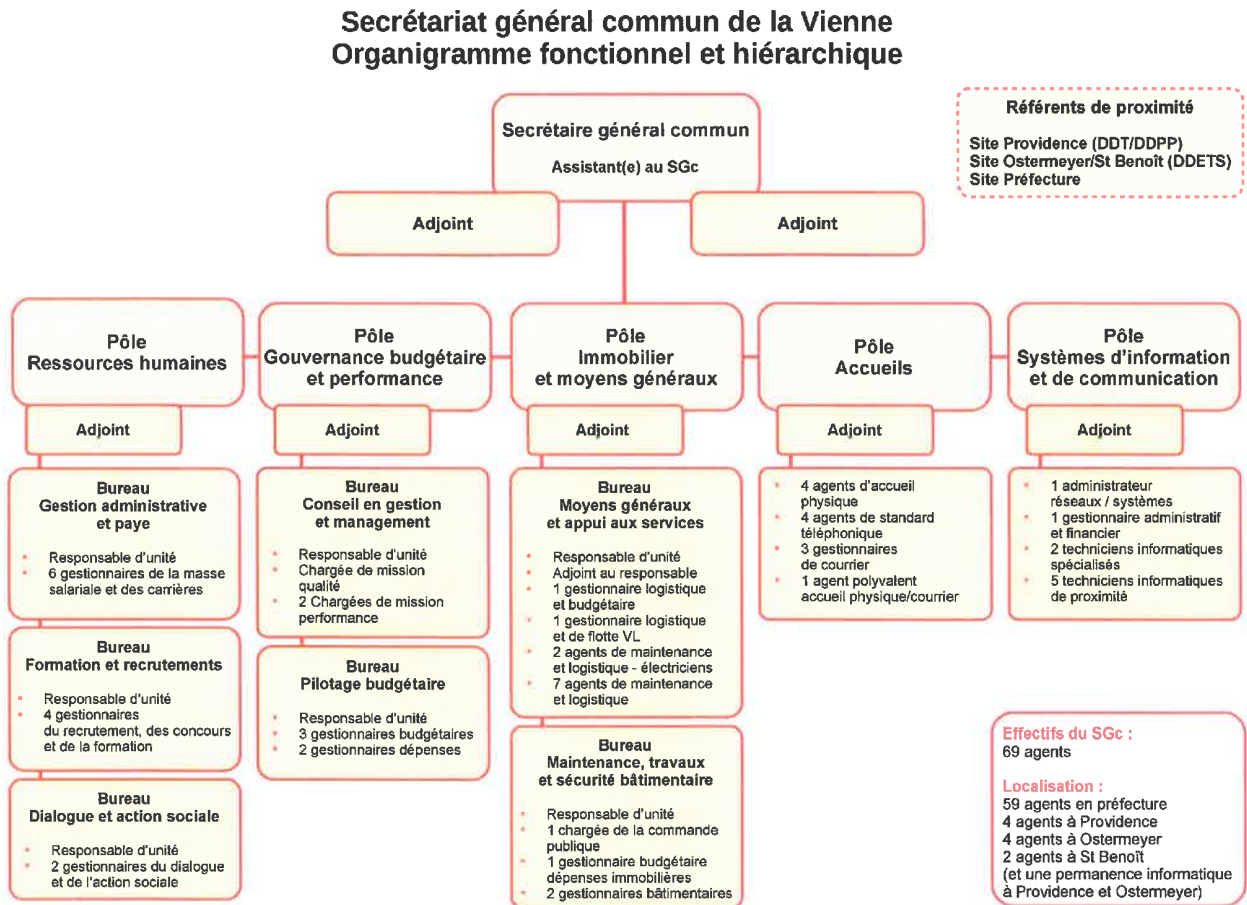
Secrétariat général commun de la Vienne
Organigramme fonctionnel et hiérarchique

Secrétaire général commun
Assistant(e) au SGc

Référents de proximité
Site Providence (DDT/DDPP)
Site Ostermeyer/St Benoît (DDETS)
Site Préfecture

Adjoint

Adjoint

Pôle
Ressources humaines

Adjoint

Bureau
Gestion administrative et paye

- Responsable d'unité
- 6 gestionnaires de la masse salariale et des carrières

Bureau
Formation et recrutements

- Responsable d'unité
- 4 gestionnaires du recrutement, des concours et de la formation

Bureau
Dialogue et action sociale

- Responsable d'unité
- 2 gestionnaires du dialogue et de l'action sociale

Pôle
Gouvernance budgétaire et performance

Adjoint

Bureau
Conseil en gestion et management

- Responsable d'unité
- Chargée de mission qualité
- 2 Chargées de mission performance

Bureau
Pilotage budgétaire

- Responsable d'unité
- 3 gestionnaires budgétaires
- 2 gestionnaires dépenses

Pôle
Immobilier et moyens généraux

Adjoint

Bureau
Moyens généraux et appui aux services

- Responsable d'unité
- Adjoint au responsable
- 1 gestionnaire logistique et budgétaire
- 1 gestionnaire logistique et de flotte VL
- 2 agents de maintenance et logistique - électriciens
- 7 agents de maintenance et logistique

Bureau
Maintenance, travaux et sécurité bâtimentaire

- Responsable d'unité
- 1 chargée de la commande publique
- 1 gestionnaire budgétaire dépenses immobilières
- 2 gestionnaires bâtimentaires

Pôle
Accueils

Adjoint

- 4 agents d'accueil physique
- 4 agents de standard téléphonique
- 3 gestionnaires de courrier
- 1 agent polyvalent accueil physique/courrier

Pôle
Systèmes d'information et de communication

Adjoint

- 1 administrateur réseaux / systèmes
- 1 gestionnaire administratif et financier
- 2 techniciens informatiques spécialisés
- 5 techniciens informatiques de proximité

Effectifs du SGc :
69 agents

Localisation :
59 agents en préfecture
4 agents à Providence
4 agents à Ostermeyer
2 agents à St Benoît
(et une permanence informatique à Providence et Ostermeyer)